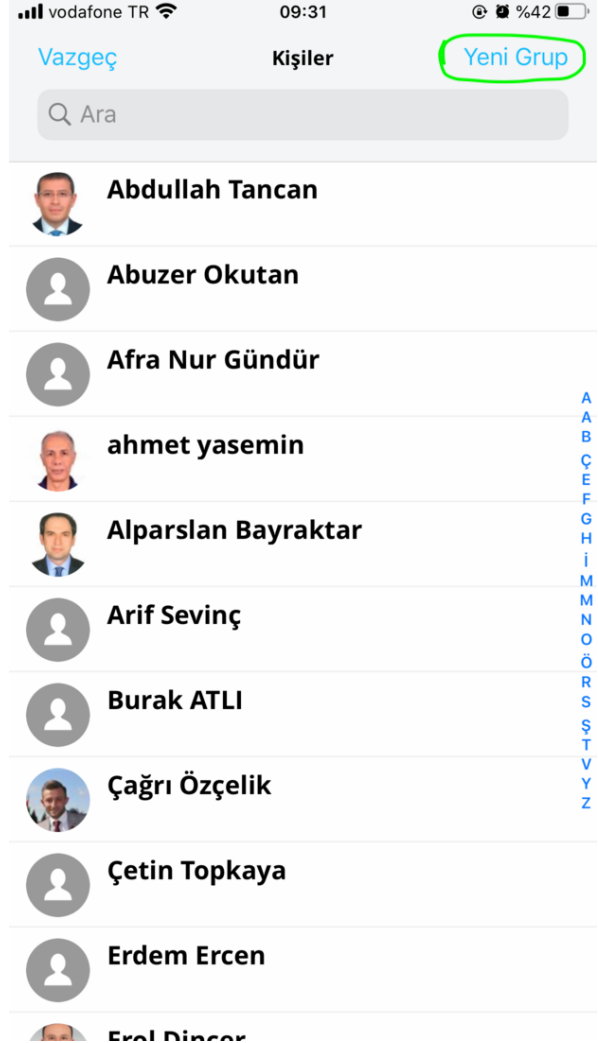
vodafone TR 09:31 %42

Vazgeç Kişiler Yeni Grup

Ara

Abdullah Tancan

Abuzer Okutan

Afra Nur Gündür

ahmet yasemin

Alparslan Bayraktar

Arif Sevinç

Burak ATLI

Çağrı Özçelik

Çetin Topkaya

Erdem Ercen

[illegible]

A
B
Ç
E
F
G
H
İ
M
N
O
Ö
R
S
Ş
T
V
Y
Z